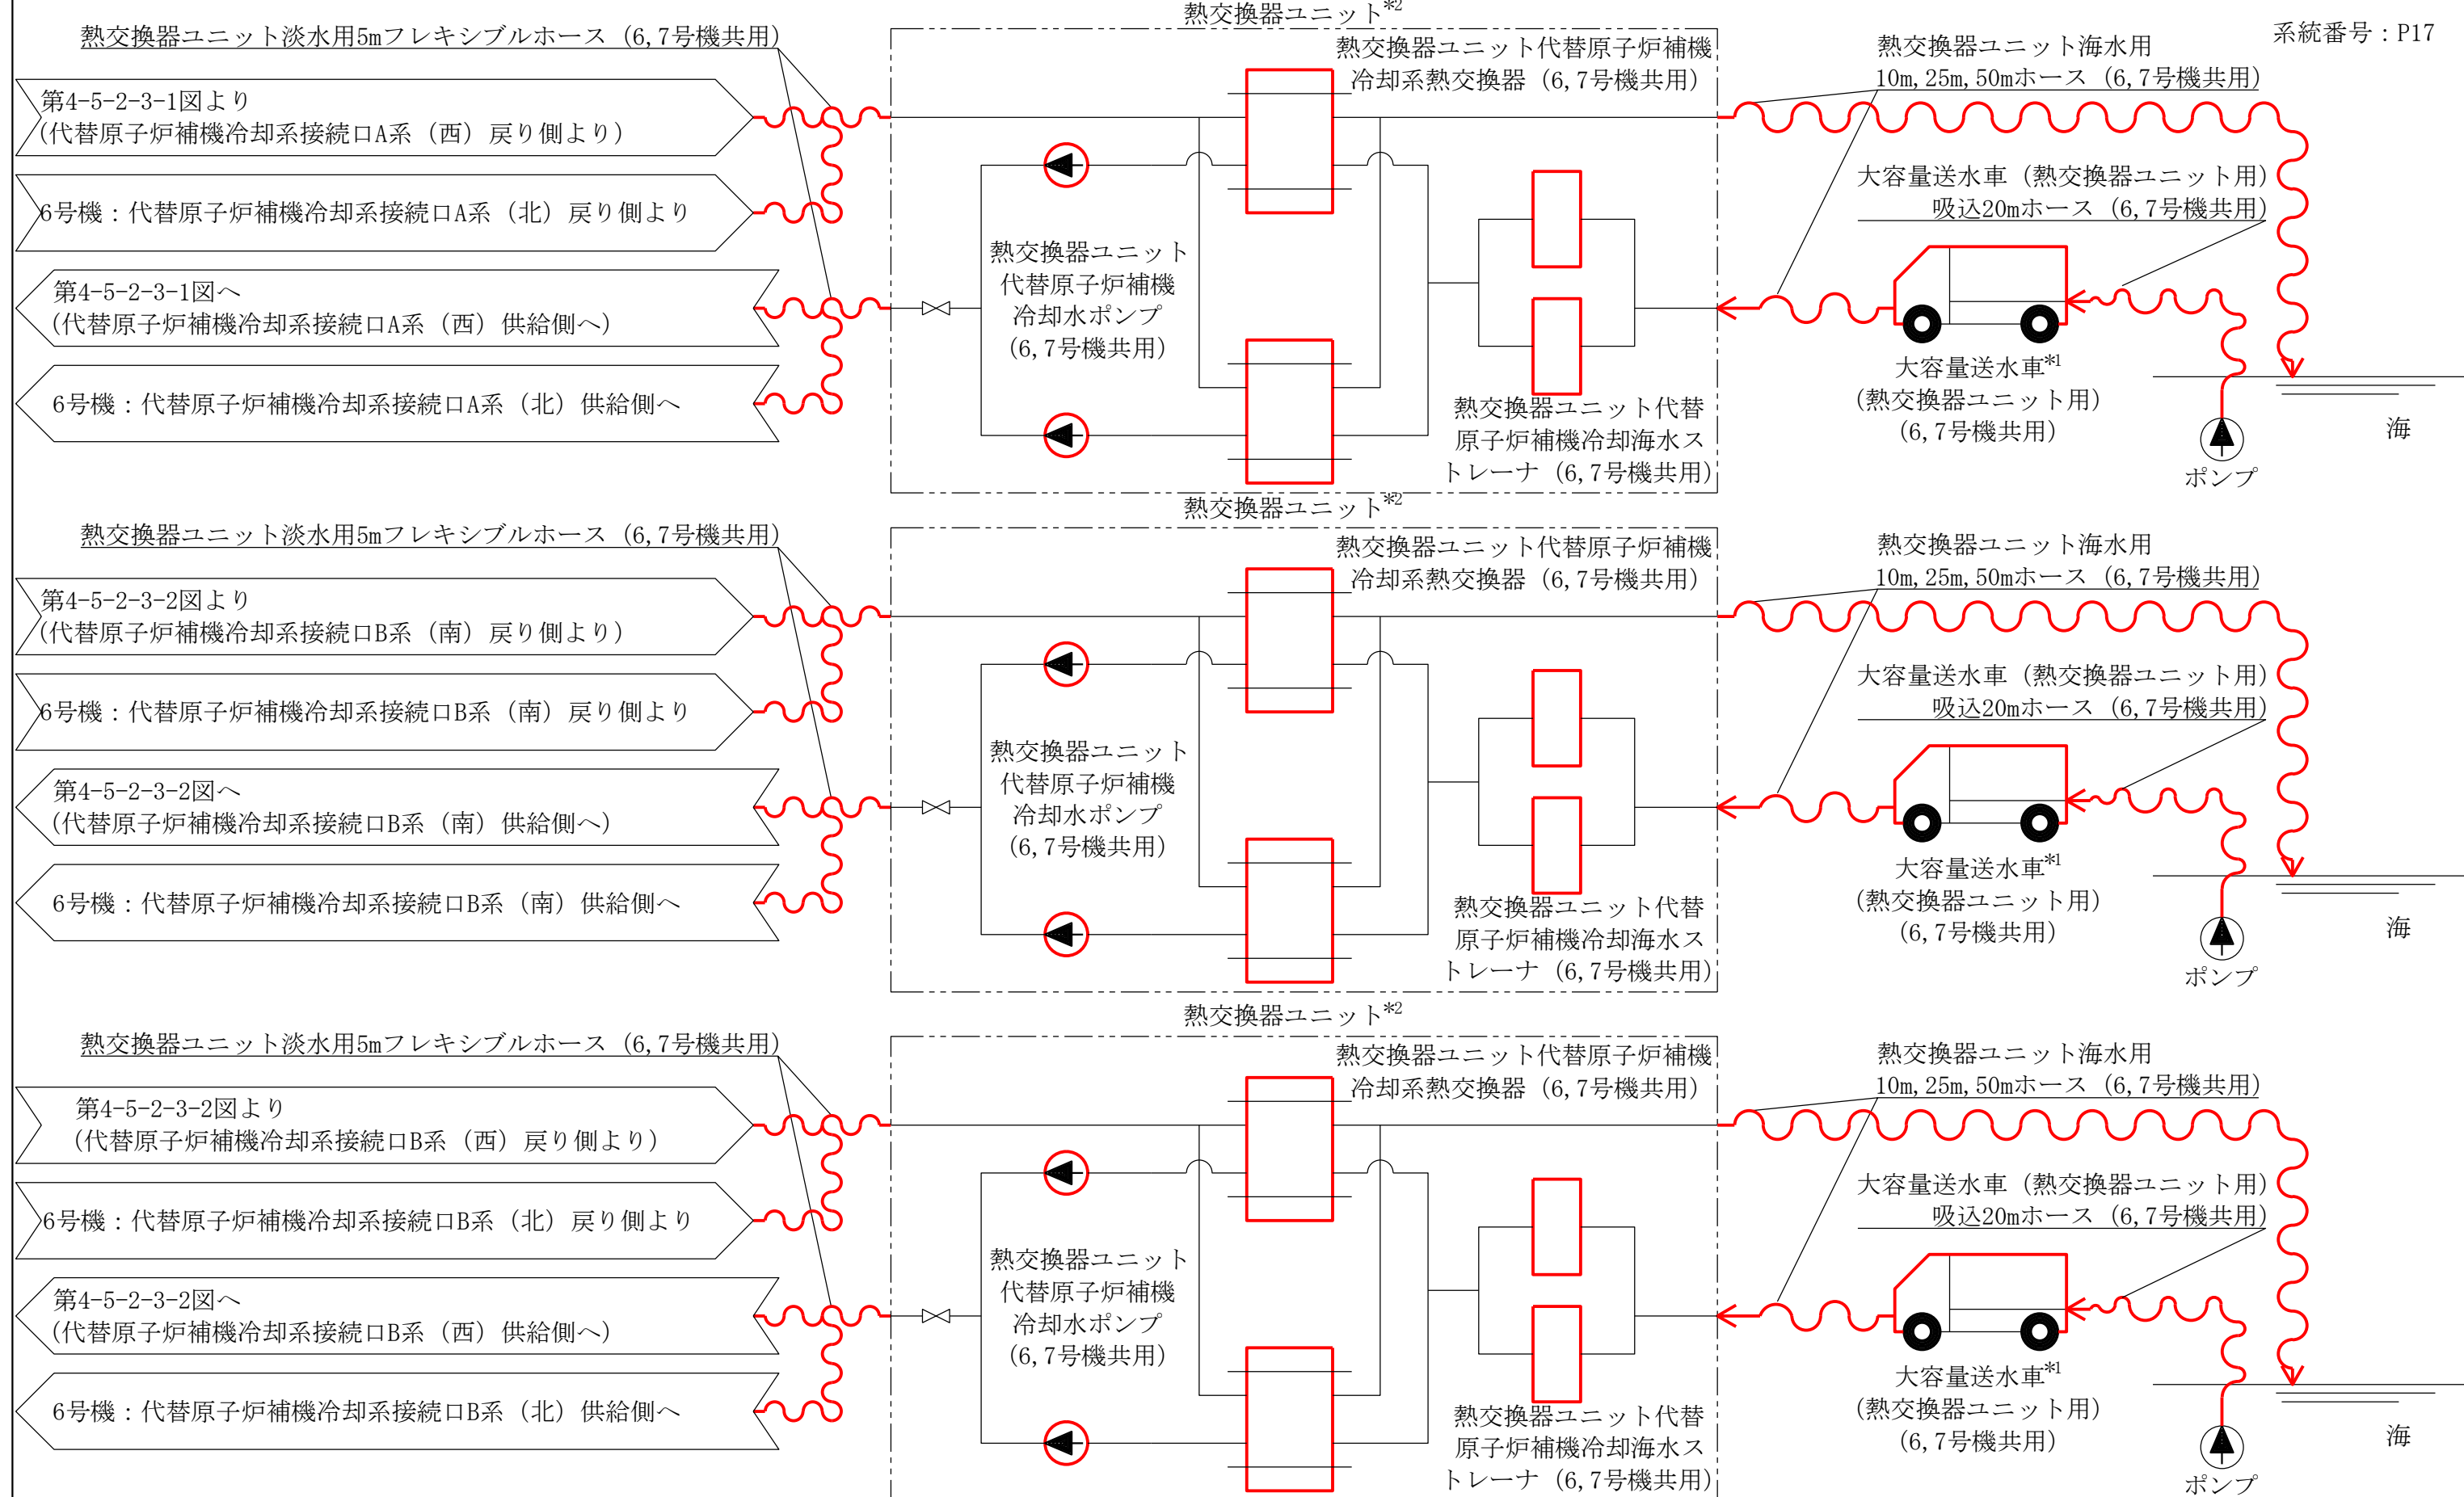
熱交換器ユニット※2

系統番号：P17

熱交換器ユニット淡水用5mフレキシブルホース（6,7号機共用）

第4-5-2-3-1図より
(代替原子炉補機冷却系接続口A系（西）戻り側より）

6号機：代替原子炉補機冷却系接続口A系（北）戻り側より

第4-5-2-3-1図へ
(代替原子炉補機冷却系接続口A系（西）供給側へ)

6号機：代替原子炉補機冷却系接続口A系（北）供給側へ

熱交換器ユニット代替原子炉補機冷却系熱交換器（6,7号機共用）

熱交換器ユニット代替原子炉補機冷却水ポンプ（6,7号機共用）

熱交換器ユニット代替原子炉補機冷却海水ストレーナ（6,7号機共用）

熱交換器ユニット海水用10m,25m,50mホース（6,7号機共用）

大容量送水車（熱交換器ユニット用）吸込20mホース（6,7号機共用）

大容量送水車※1
(熱交換器ユニット用)
(6,7号機共用)

ポンプ

海

熱交換器ユニット※2

熱交換器ユニット淡水用5mフレキシブルホース（6,7号機共用）

第4-5-2-3-2図より
(代替原子炉補機冷却系接続口B系（南）戻り側より）

6号機：代替原子炉補機冷却系接続口B系（南）戻り側より

第4-5-2-3-2図へ
(代替原子炉補機冷却系接続口B系（南）供給側へ)

6号機：代替原子炉補機冷却系接続口B系（南）供給側へ

熱交換器ユニット代替原子炉補機冷却系熱交換器（6,7号機共用）

熱交換器ユニット代替原子炉補機冷却水ポンプ（6,7号機共用）

熱交換器ユニット代替原子炉補機冷却海水ストレーナ（6,7号機共用）

熱交換器ユニット海水用10m,25m,50mホース（6,7号機共用）

大容量送水車（熱交換器ユニット用）吸込20mホース（6,7号機共用）

大容量送水車※1
(熱交換器ユニット用)
(6,7号機共用)

ポンプ

海

熱交換器ユニット※2

熱交換器ユニット淡水用5mフレキシブルホース（6,7号機共用）

第4-5-2-3-2図より
(代替原子炉補機冷却系接続口B系（西）戻り側より）

6号機：代替原子炉補機冷却系接続口B系（北）戻り側より

第4-5-2-3-2図へ
(代替原子炉補機冷却系接続口B系（西）供給側へ)

6号機：代替原子炉補機冷却系接続口B系（北）供給側へ

熱交換器ユニット代替原子炉補機冷却系熱交換器（6,7号機共用）

熱交換器ユニット代替原子炉補機冷却水ポンプ（6,7号機共用）

熱交換器ユニット代替原子炉補機冷却海水ストレーナ（6,7号機共用）

熱交換器ユニット海水用10m,25m,50mホース（6,7号機共用）

大容量送水車（熱交換器ユニット用）吸込20mホース（6,7号機共用）

大容量送水車※1
(熱交換器ユニット用)
(6,7号機共用)

ポンプ

海